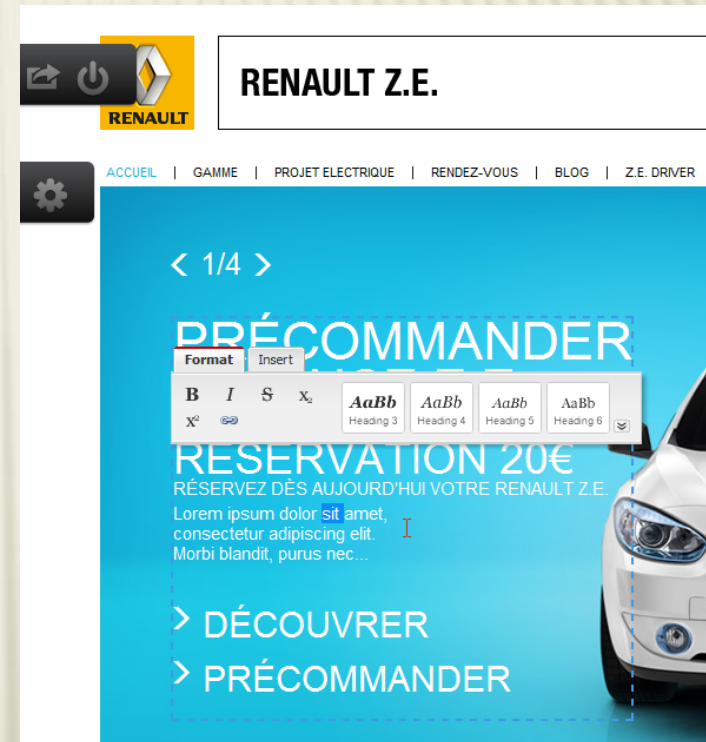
RENAULT

RENAULT Z.E.

ACCUEIL | GAMME | PROJET ELECTRIQUE | RENDEZ-VOUS | BLOG | Z.E. DRIVER

< 1/4 >

PRÉCOMMANDER

Format Insert

B I S $X_2$ $X^2$

AaBb Heading 3 AaBb Heading 4 AaBb Heading 5 AaBb Heading 6

RÉSERVATION 20€

RÉSERVEZ DÈS AUJOURD'HUI VOTRE RENAULT Z.E.

Lorem ipsum dolor sit amet, consectetur adipiscing elit. Morbi blandit, purus nec...

> DÉCOUVRER

> PRÉCOMMANDER